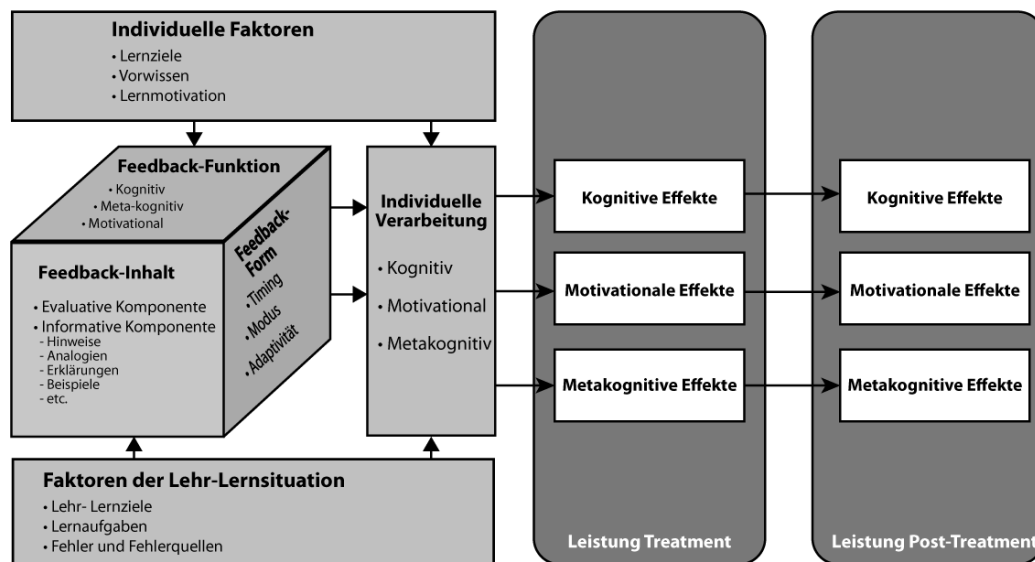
Individuelle Faktoren
• Lernziele
• Vorwissen
• Lernmotivation

Feedback-Funktion
• Kognitiv
• Meta-kognitiv
• Motivational

Feedback-Inhalt
• Evaluative Komponente
• Informative Komponente
- Hinweise
- Analogien
- Erklärungen
- Beispiele
- etc.

Feedback-Form
• Timing
• Modus
• Adaptivität

Individuelle Verarbeitung
• Kognitiv
• Motivational
• Metakognitiv

Kognitive Effekte
Motivationale Effekte
Metakognitive Effekte
Leistung Treatment

Kognitive Effekte
Motivationale Effekte
Metakognitive Effekte
Leistung Post-Treatment

Faktoren der Lehr-Lernsituation
• Lehr- Lernziele
• Lernaufgaben
• Fehler und Fehlerquellen